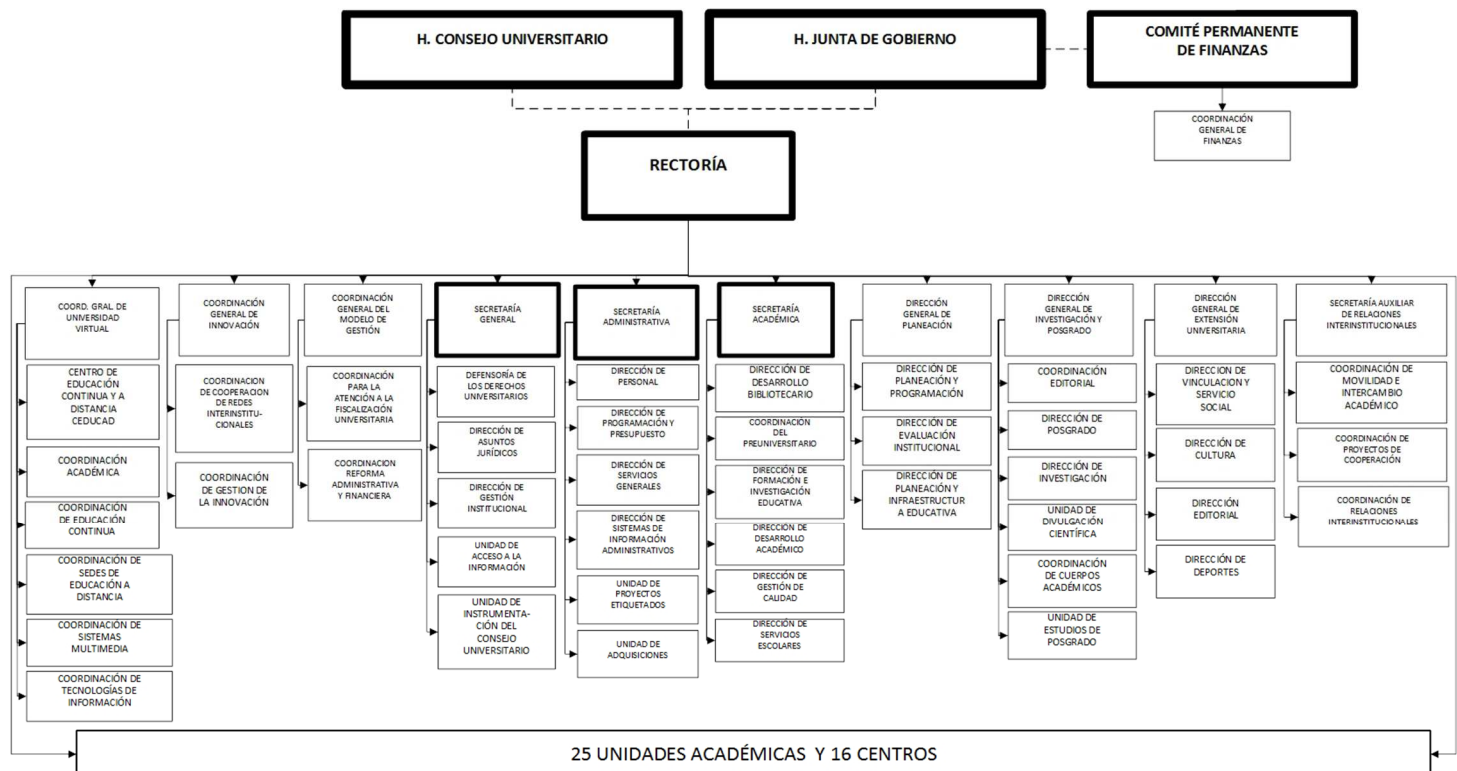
H. CONSEJO UNIVERSITARIO

H. JUNTA DE GOBIERNO

COMITÉ PERMANENTE DE FINANZAS

COORDINACIÓN GENERAL DE FINANZAS

RECTORÍA

COORD. GRAL. DE UNIVERSIDAD VIRTUAL

CENTRO DE EDUCACIÓN CONTINUA Y A DISTANCIA CEDUCAD

COORDINACIÓN ACADÉMICA

COORDINACIÓN DE EDUCACIÓN CONTINUA

COORDINACIÓN DE SEDES DE EDUCACIÓN A DISTANCIA

COORDINACIÓN DE SISTEMAS MULTIMEDIA

COORDINACIÓN DE TECNOLOGÍAS DE INFORMACIÓN

COORDINACIÓN GENERAL DE INNOVACIÓN

COORDINACION DE COOPERACION DE REDES INTERINSTITUCIONALES

COORDINACIÓN DE GESTION DE LA INNOVACIÓN

COORDINACIÓN GENERAL DEL MODELO DE GESTIÓN

COORDINACIÓN PARA LA ATENCIÓN A LA FISCALIZACIÓN UNIVERSITARIA

COORDINACION REFORMA ADMINISTRATIVA Y FINANCIERA

SECRETARÍA GENERAL

DEFENSORÍA DE LOS DERECHOS UNIVERSITARIOS

DIRECCIÓN DE ASUNTOS JURÍDICOS

DIRECCIÓN DE GESTIÓN INSTITUCIONAL

UNIDAD DE ACCESO A LA INFORMACIÓN

UNIDAD DE INSTRUMENTACIÓN DEL CONSEJO UNIVERSITARIO

SECRETARÍA ADMINISTRATIVA

DIRECCIÓN DE PERSONAL

DIRECCIÓN DE PROGRAMACIÓN Y PRESUPUESTO

DIRECCIÓN DE SERVICIOS GENERALES

DIRECCIÓN DE SISTEMAS DE INFORMACIÓN ADMINISTRATIVOS

UNIDAD DE PROYECTOS ETIQUETADOS

UNIDAD DE ADQUISICIONES

SECRETARÍA ACADÉMICA

DIRECCIÓN DE DESARROLLO BIBLIOTECARIO

COORDINACIÓN DEL PREUNIVERSITARIO

DIRECCIÓN DE FORMACIÓN E INVESTIGACIÓN EDUCATIVA

DIRECCIÓN DE DESARROLLO ACADÉMICO

DIRECCIÓN DE GESTIÓN DE CALIDAD

DIRECCIÓN DE SERVICIOS ESCOLARES

DIRECCIÓN GENERAL DE PLANEACIÓN

DIRECCIÓN DE PLANEACIÓN Y PROGRAMACIÓN

DIRECCIÓN DE EVALUACIÓN INSTITUCIONAL

DIRECCIÓN DE PLANEACIÓN Y INFRAESTRUCTURA EDUCATIVA

DIRECCIÓN GENERAL DE INVESTIGACIÓN Y POSGRADO

COORDINACIÓN EDITORIAL

DIRECCIÓN DE POSGRADO

DIRECCIÓN DE INVESTIGACIÓN

UNIDAD DE DIVULGACIÓN CIENTÍFICA

COORDINACIÓN DE CUERPOS ACADÉMICOS

UNIDAD DE ESTUDIOS DE POSGRADO

DIRECCIÓN GENERAL DE EXTENSIÓN UNIVERSITARIA

DIRECCION DE VINCULACION Y SERVICIO SOCIAL

DIRECCIÓN DE CULTURA

DIRECCIÓN EDITORIAL

DIRECCIÓN DE DEPORTES

SECRETARÍA AUXILIAR DE RELACIONES INTERINSTITUCIONALES

COORDINACIÓN DE MOVILIDAD E INTERCAMBIO ACADÉMICO

COORDINACIÓN DE PROYECTOS DE COOPERACIÓN

COORDINACIÓN DE RELACIONES INTERINSTITUCIONALES

25 UNIDADES ACADÉMICAS Y 16 CENTROS